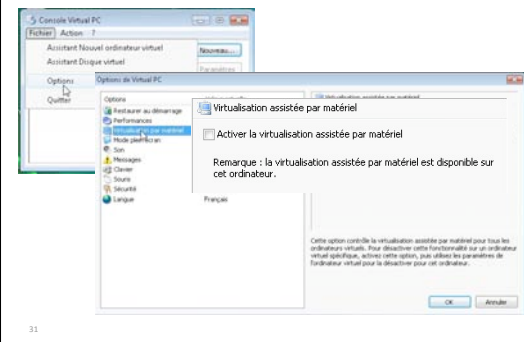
Console Virtual PC
Fichier Action ?
Assistant Nouvel ordinateur virtuel
Assistant Disque virtuel
Options
Quitter
Nouveau...
Paramètres

Options de Virtual PC
Options
Restaurer au démarrage
Performances
Virtualisation par matériel
Mode plein écran
Son
Messages
Clavier
Souris
Sécurité
Langue
Français

Virtualisation assistée par matériel
Activer la virtualisation assistée par matériel
Remarque : la virtualisation assistée par matériel est disponible sur cet ordinateur.

Cette option contrôle la virtualisation assistée par matériel pour tous les ordinateurs virtuels. Pour désactiver cette fonctionnalité sur un ordinateur virtuel spécifique, activez cette option, puis utilisez les paramètres de l'ordinateur virtuel pour la désactiver pour cet ordinateur.
OK
Annuler

31